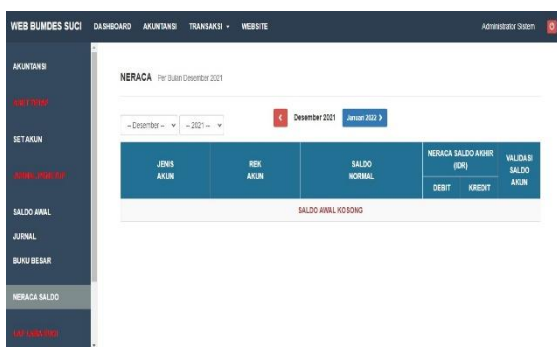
WEB BUMDES SUCI DASHBOARD AKUNTANSI TRANSAKSI ▾ WEBSITE Administrator Sistem

AKUNTANSI
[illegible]
SET AKUN
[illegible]
SALDO AWAL
JURNAL
BUKU BESAR
NERACA SALDO
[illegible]

NERACA Per Bulan Desember 2021

-- Desember -- ▾ -- 2021 -- ▾

‹ Desember 2021 Januari 2022 ›

| JENIS AKUN | REK AKUN | SALDO NORMAL | NERACA SALDO AKHIR (IDR) DEBIT | NERACA SALDO AKHIR (IDR) KREDIT | VALIDASI SALDO AKUN |
|---|---|---|---|---|---|
| SALDO AWAL KOSONG | | | | | |